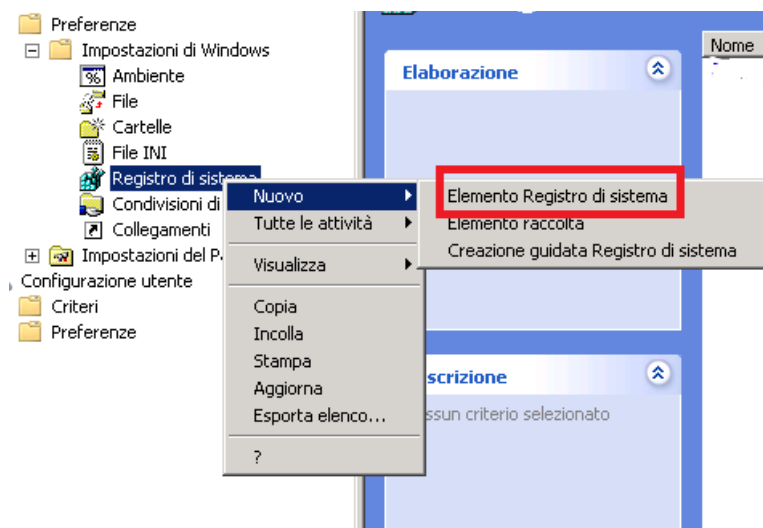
Preferenze
Impostazioni di Windows
Ambiente
File
Cartelle
File INI
Registro di sistema
Condivisioni di
Collegamenti
Impostazioni del P
Configurazione utente
Criteri
Preferenze

Nuovo
Tutte le attività
Visualizza
Copia
Incolla
Stampa
Aggiorna
Esporta elenco...
?

Elemento Registro di sistema
Elemento raccolta
Creazione guidata Registro di sistema

Elaborazione
scrizione
ssun criterio selezionato

Nome